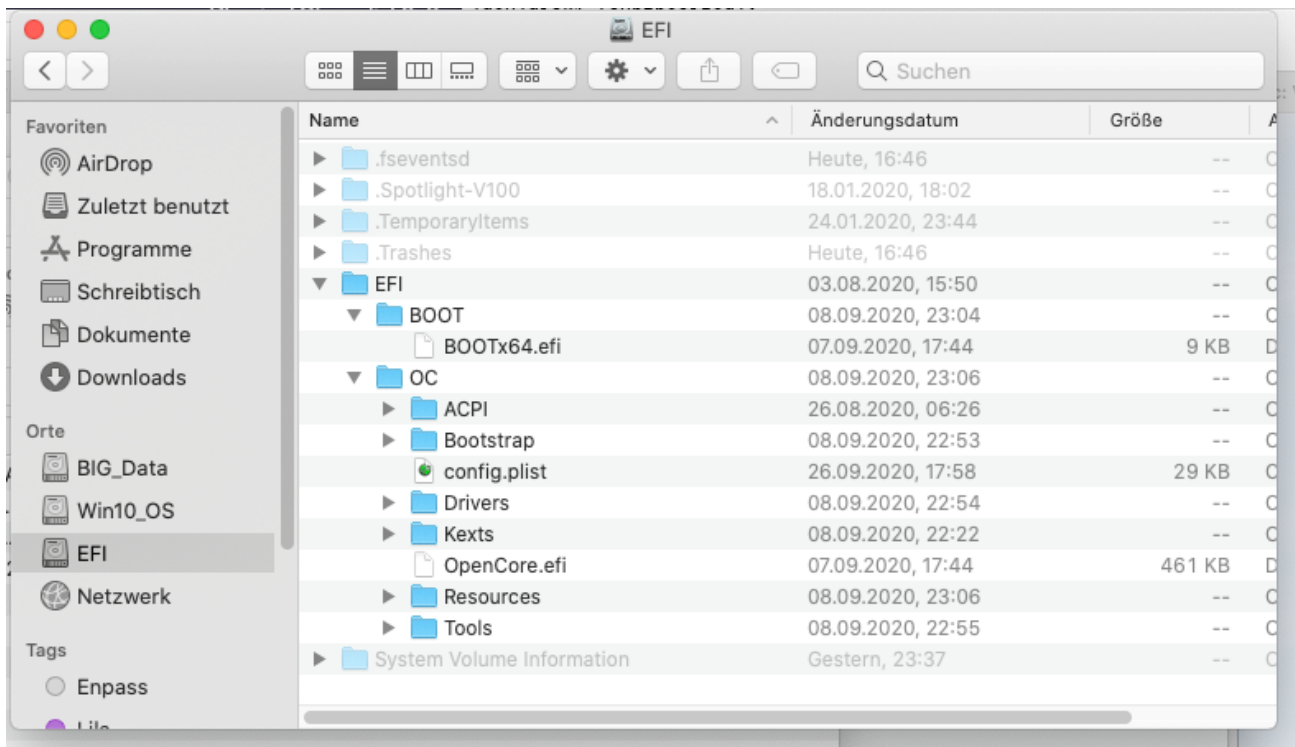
EFI

Suchen

Favoriten
AirDrop
Zuletzt benutzt
Programme
Schreibtisch
Dokumente
Downloads

Orte
BIG_Data
Win10_OS
EFI
Netzwerk

Tags
Enpass
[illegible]

| Name | Änderungsdatum | Größe | A |
|---|---|---|---|
| .fseventsd | Heute, 16:46 | -- | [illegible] |
| .Spotlight-V100 | 18.01.2020, 18:02 | -- | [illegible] |
| .TemporaryItems | 24.01.2020, 23:44 | -- | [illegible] |
| .Trashes | Heute, 16:46 | -- | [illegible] |
| EFI | 03.08.2020, 15:50 | -- | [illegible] |
| BOOT | 08.09.2020, 23:04 | -- | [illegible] |
| BOOTx64.efi | 07.09.2020, 17:44 | 9 KB | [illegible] |
| OC | 08.09.2020, 23:06 | -- | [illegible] |
| ACPI | 26.08.2020, 06:26 | -- | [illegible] |
| Bootstrap | 08.09.2020, 22:53 | -- | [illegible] |
| config.plist | 26.09.2020, 17:58 | 29 KB | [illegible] |
| Drivers | 08.09.2020, 22:54 | -- | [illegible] |
| Kexts | 08.09.2020, 22:22 | -- | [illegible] |
| OpenCore.efi | 07.09.2020, 17:44 | 461 KB | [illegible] |
| Resources | 08.09.2020, 23:06 | -- | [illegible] |
| Tools | 08.09.2020, 22:55 | -- | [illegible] |
| System Volume Information | Gestern, 23:37 | -- | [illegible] |